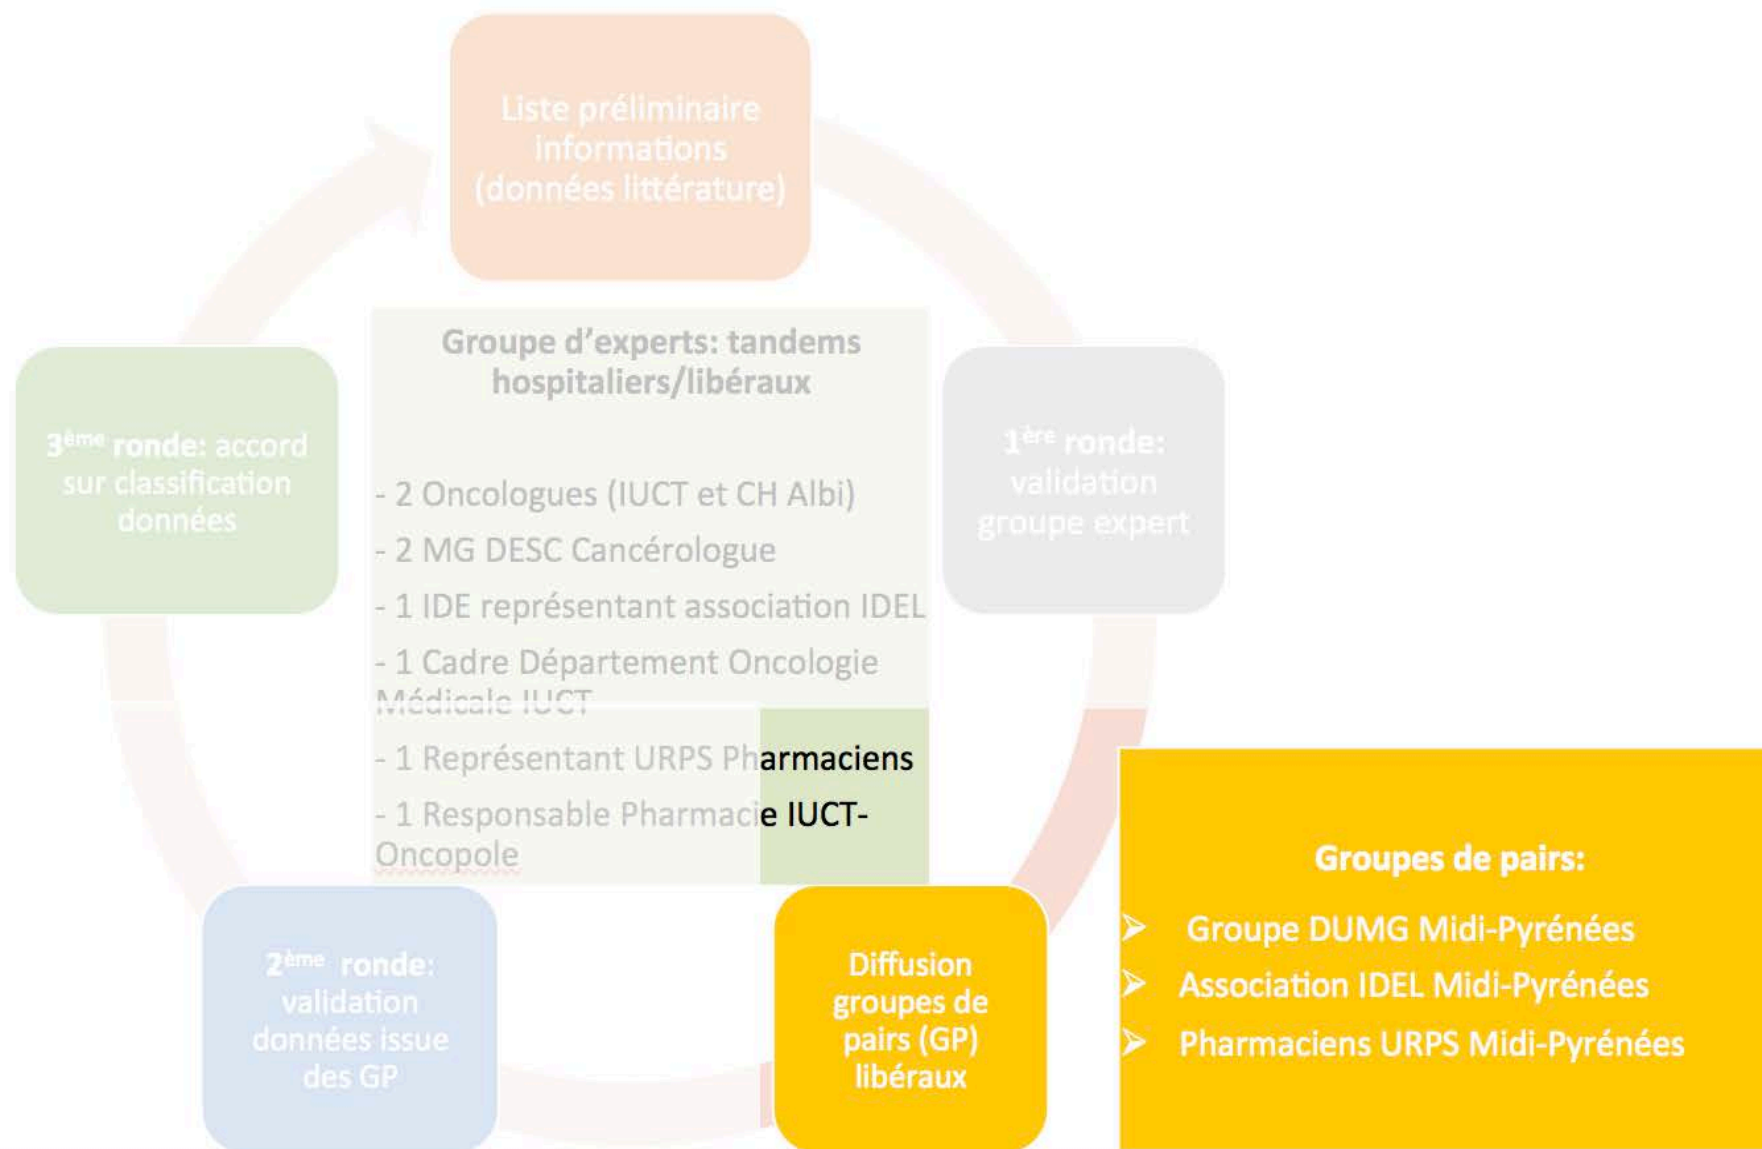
Liste préliminaire informations (données littérature)

Groupe d'experts: tandems hospitaliers/libéraux

- 2 Oncologues (IUCT et CH Albi)
- 2 MG DESC Cancérologue
- 1 IDE représentant association IDEL
- 1 Cadre Département Oncologie Médicale IUCT
- 1 Représentant URPS Pharmaciens
- 1 Responsable Pharmacie IUCT-Oncopole

$1^{ère}$ ronde: validation groupe expert

Diffusion groupes de pairs (GP) libéraux

$2^{ème}$ ronde: validation données issue des GP

$3^{ème}$ ronde: accord sur classification données

Groupes de pairs:
➢ Groupe DUMG Midi-Pyrénées
➢ Association IDEL Midi-Pyrénées
➢ Pharmaciens URPS Midi-Pyrénées